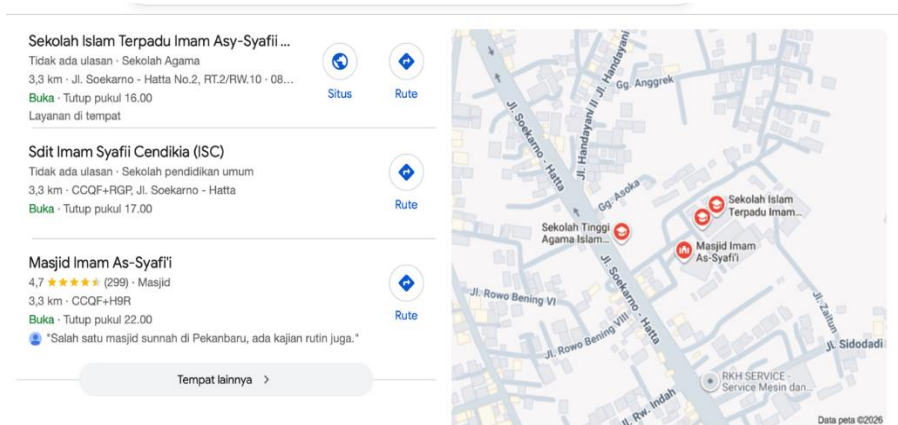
Sekolah Islam Terpadu Imam Asy-Syafii ...
Tidak ada ulasan · Sekolah Agama
3,3 km · Jl. Soekarno - Hatta No.2, RT.2/RW.10 · 08...
Buka · Tutup pukul 16.00
Layanan di tempat

Situs

Rute

Sdit Imam Syafii Cendikia (ISC)
Tidak ada ulasan · Sekolah pendidikan umum
3,3 km · CCQF+RGP, Jl. Soekarno - Hatta
Buka · Tutup pukul 17.00

Rute

Masjid Imam As-Syafi'i
4,7 ★★★★★ (299) · Masjid
3,3 km · CCQF+H9R
Buka · Tutup pukul 22.00
"Salah satu masjid sunnah di Pekanbaru, ada kajian rutin juga."

Rute

Tempat lainnya >

Jl. Handayani II
Jl. Handayani
Gg. Anggrek
Jl. Soekarno - Hatta
Gg. Asoka
Sekolah Islam Terpadu Imam...
Sekolah Tinggi Agama Islam...
Masjid Imam As-Syafi'i
Jl. Rowo Bening VI
Jl. Rowo Bening VIII
Jl. Soekarno - Hatta
Jl. Zaitun
Jl. Sidodadi
RKH SERVICE - Service Mesin dan...
Jl. Rw. Indah
Data peta ©2026